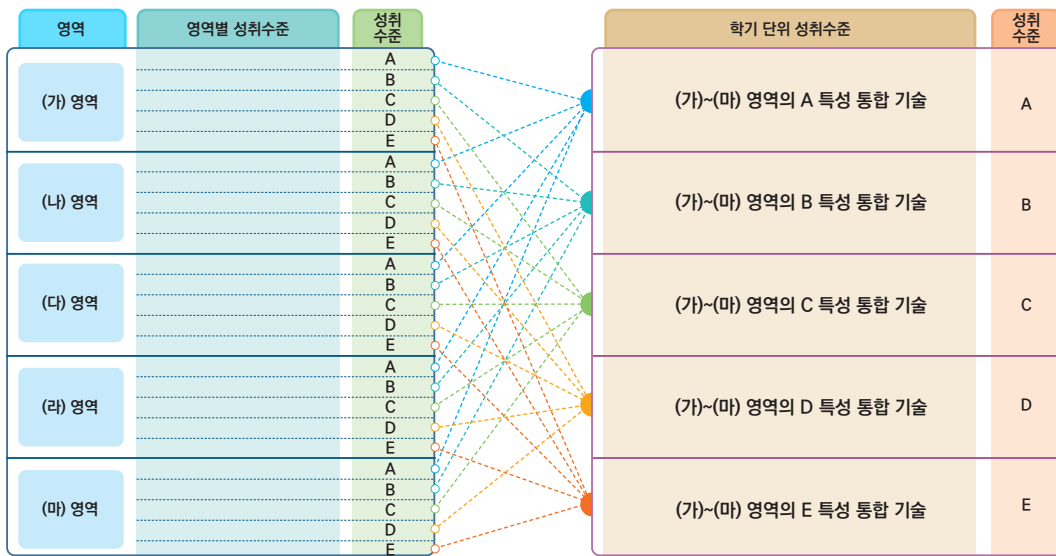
| 영역 | 영역별 성취수준 | 성취수준 |
|---|---|---|
| (가) 영역 | | A |
| | | B |
| | | C |
| | | D |
| | | E |
| (나) 영역 | | A |
| | | B |
| | | C |
| | | D |
| | | E |
| (다) 영역 | | A |
| | | B |
| | | C |
| | | D |
| | | E |
| (라) 영역 | | A |
| | | B |
| | | C |
| | | D |
| | | E |
| (마) 영역 | | A |
| | | B |
| | | C |
| | | D |
| | | E |

| 학기 단위 성취수준 | 성취수준 |
|---|---|
| (가)~(마) 영역의 A 특성 통합 기술 | A |
| (가)~(마) 영역의 B 특성 통합 기술 | B |
| (가)~(마) 영역의 C 특성 통합 기술 | C |
| (가)~(마) 영역의 D 특성 통합 기술 | D |
| (가)~(마) 영역의 E 특성 통합 기술 | E |